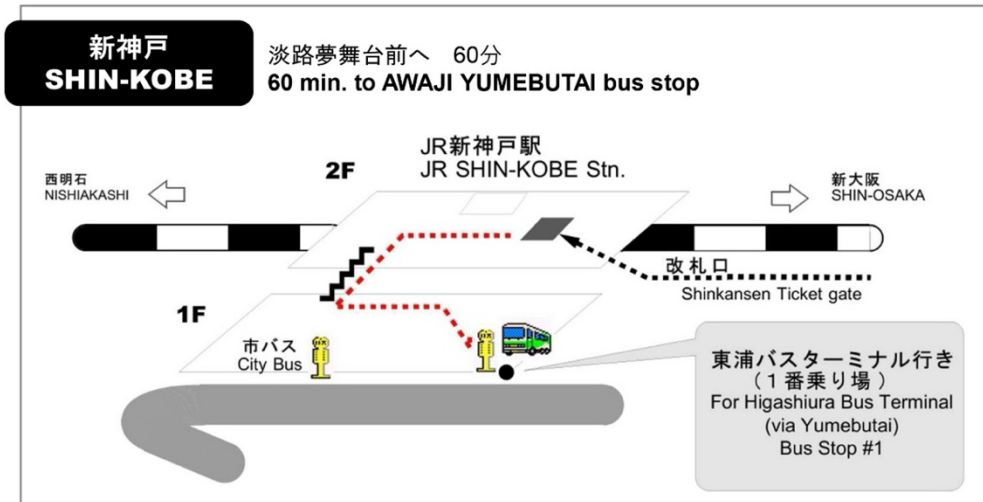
新神戸
SHIN-KOBE

淡路夢舞台前へ　60分
60 min. to AWAJI YUMEBUTAI bus stop

JR新神戸駅
JR SHIN-KOBE Stn.

2F

西明石
NISHIAKASHI

新大阪
SHIN-OSAKA

改札口
Shinkansen Ticket gate

1F

市バス
City Bus

東浦バスターミナル行き
（１番乗り場）
For Higashiura Bus Terminal
(via Yumebutai)
Bus Stop #1